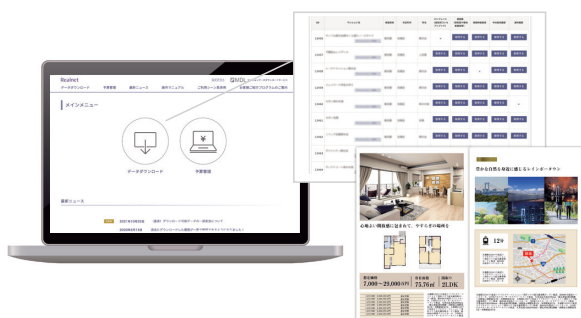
Realnet

データダウンロード

メインメニュー

データダウンロード

予算管理

最新ニュース

心地よい環境に包まれて、やすらぎの場所を

7,000〜29,000万円

75.76㎡

2LDK

豊かな自然を身近に感じるレインボータウン

12分